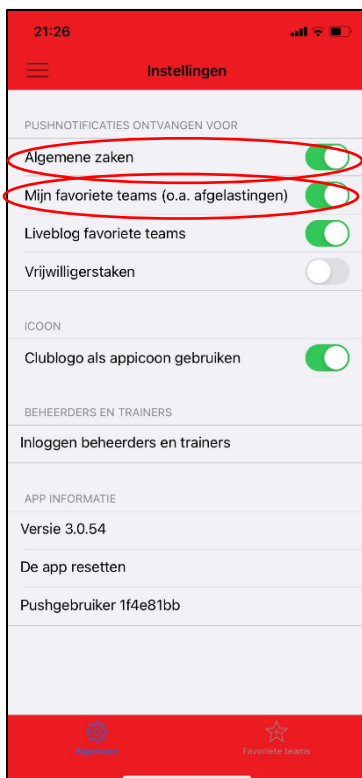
21:26

Instellingen

PUSHNOTIFICATIES ONTVANGEN VOOR

Algemene zaken

Mijn favoriete teams (o.a. afgelastingen)

Liveblog favoriete teams

Vrijwilligerstaken

ICOON

Clublogo als appicoon gebruiken

BEHEERDERS EN TRAINERS

Inloggen beheerders en trainers

APP INFORMATIE

Versie 3.0.54

De app resetten

Pushgebruiker 1f4e81bb

Algemeen

Favoriete teams